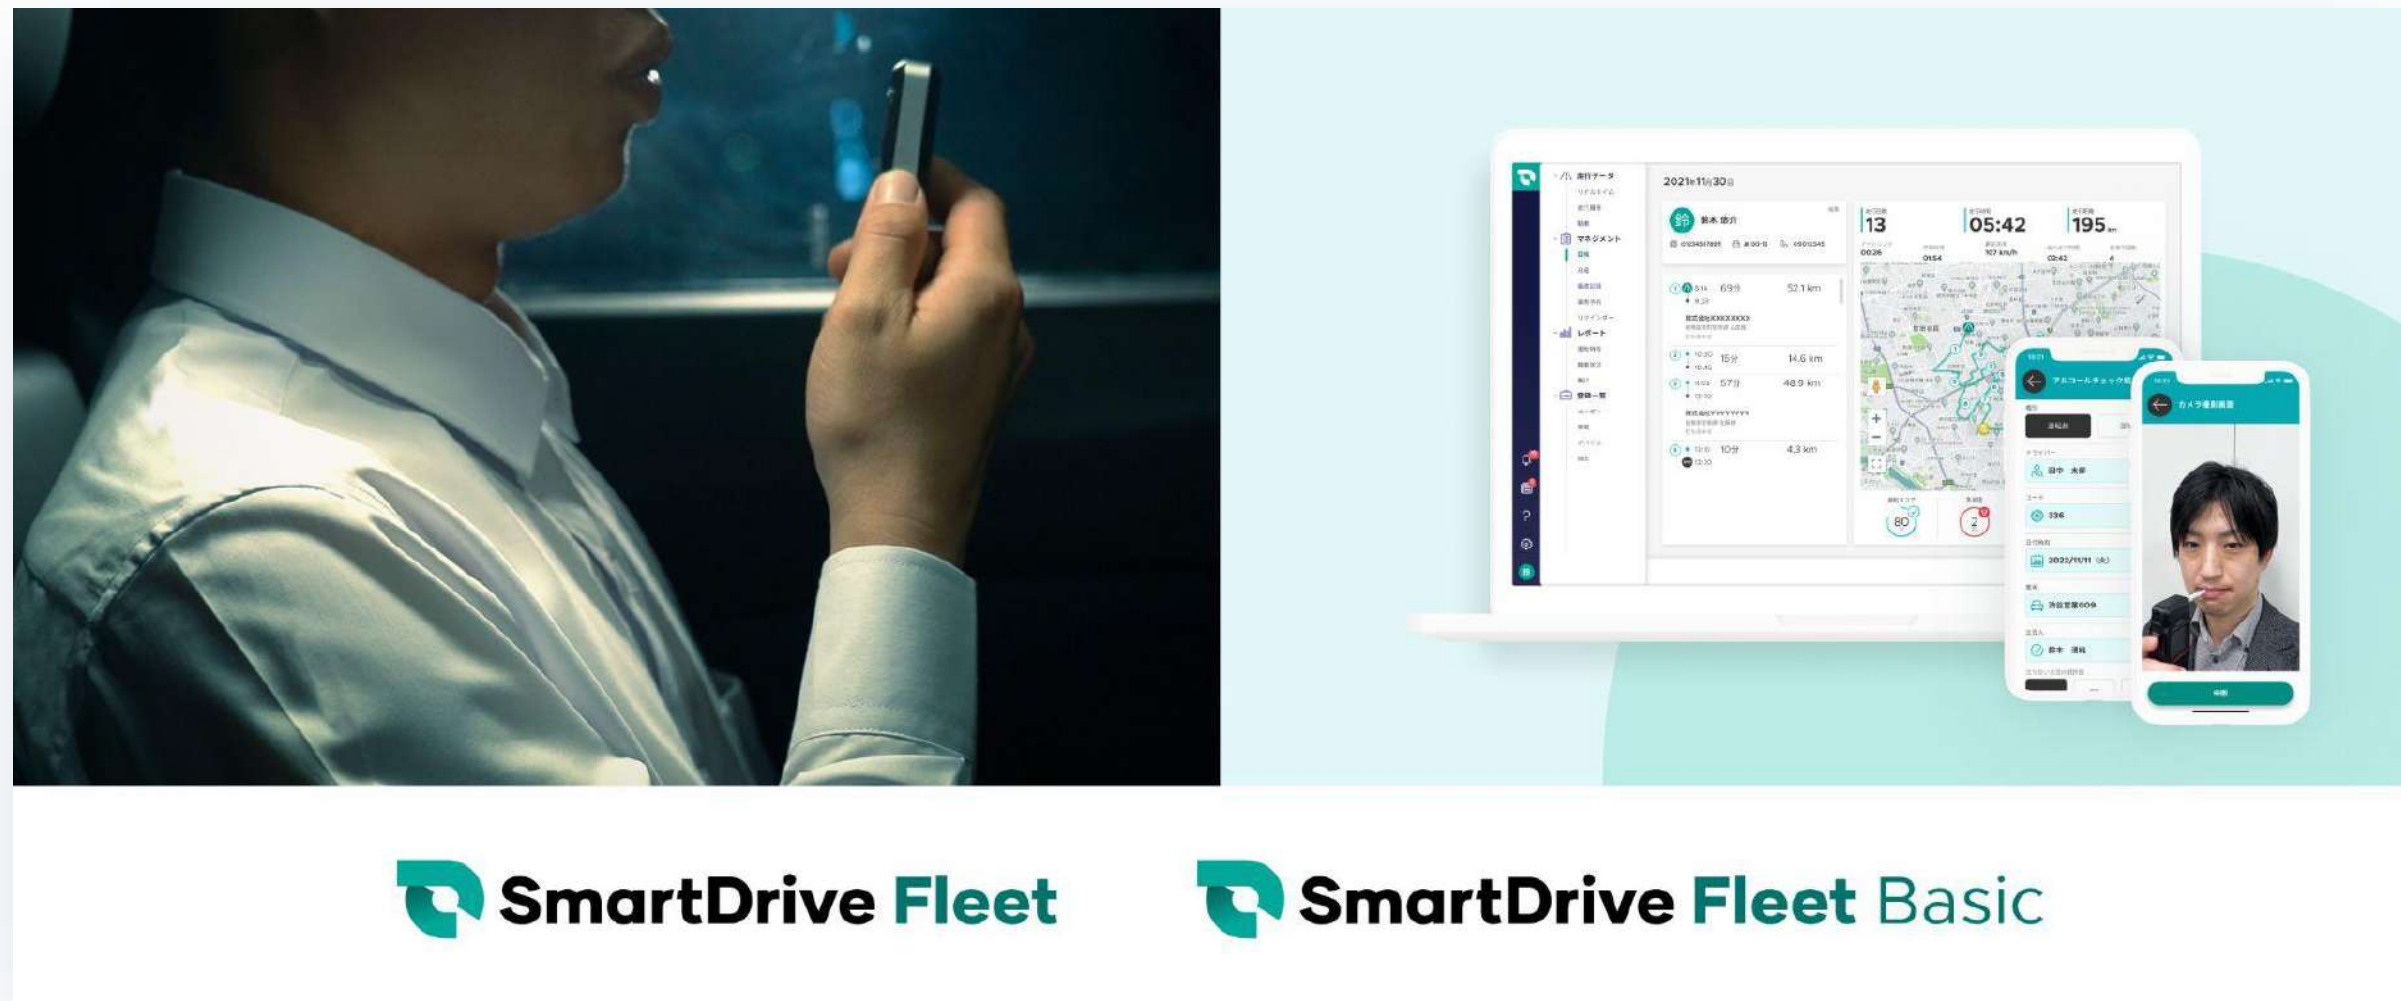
走行データ
マネジメント
レポート
2021年11月30日
鈴木 諒介
13
05:42
195
69分
52.1 km
15分
14.6 km
57分
48.9 km
10分
4.3 km
80
2
アルコールチェック
カメラ撮影画面
2021/11/11
336

SmartDrive Fleet
SmartDrive Fleet Basic